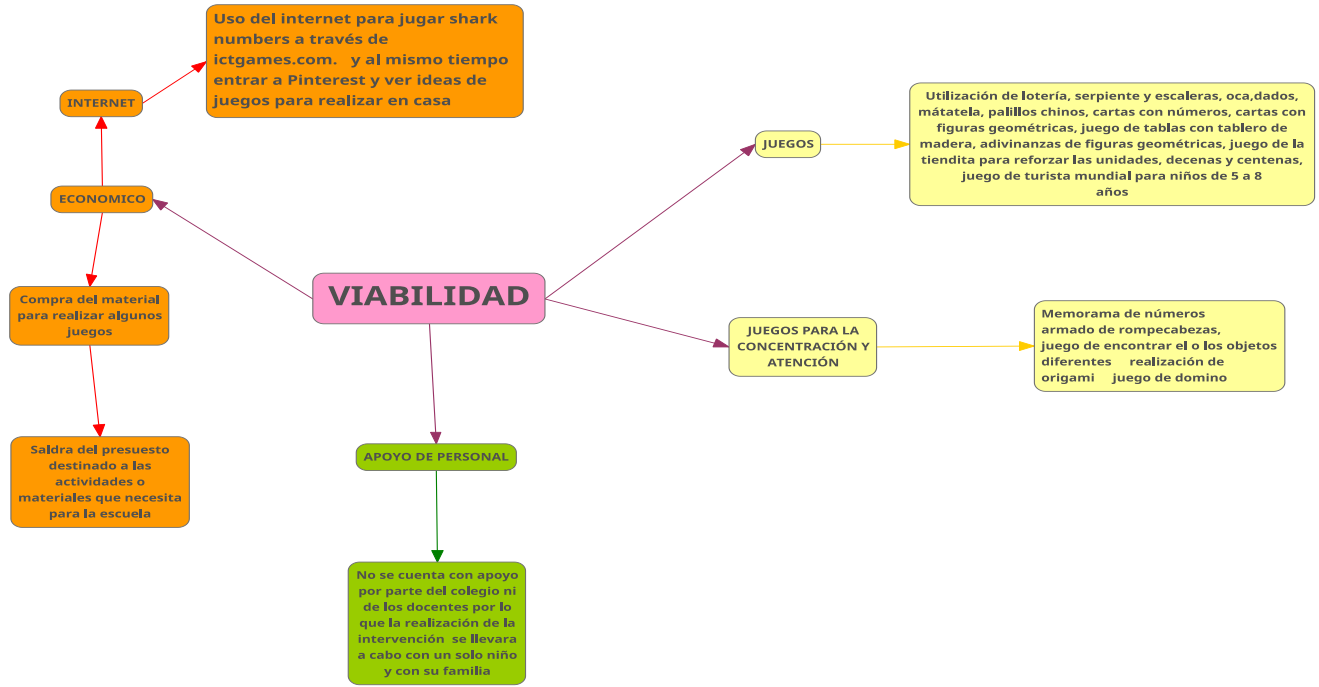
VIABILIDAD

ECONOMICO

INTERNET

Uso del internet para jugar shark numbers a través de ictgames.com. y al mismo tiempo entrar a Pinterest y ver ideas de juegos para realizar en casa

Compra del material para realizar algunos juegos

Saldra del presuesto destinado a las actividades o materiales que necesita para la escuela

APOYO DE PERSONAL

No se cuenta con apoyo por parte del colegio ni de los docentes por lo que la realización de la intervención se llevara a cabo con un solo niño y con su familia

JUEGOS

Utilización de lotería, serpiente y escaleras, oca,dados, mátatela, palillos chinos, cartas con números, cartas con figuras geométricas, juego de tablas con tablero de madera, adivinanzas de figuras geométricas, juego de la tiendita para reforzar las unidades, decenas y centenas, juego de turista mundial para niños de 5 a 8 años

JUEGOS PARA LA CONCENTRACIÓN Y ATENCIÓN

Memorama de números
armado de rompecabezas,
juego de encontrar el o los objetos diferentes realización de origami juego de domino